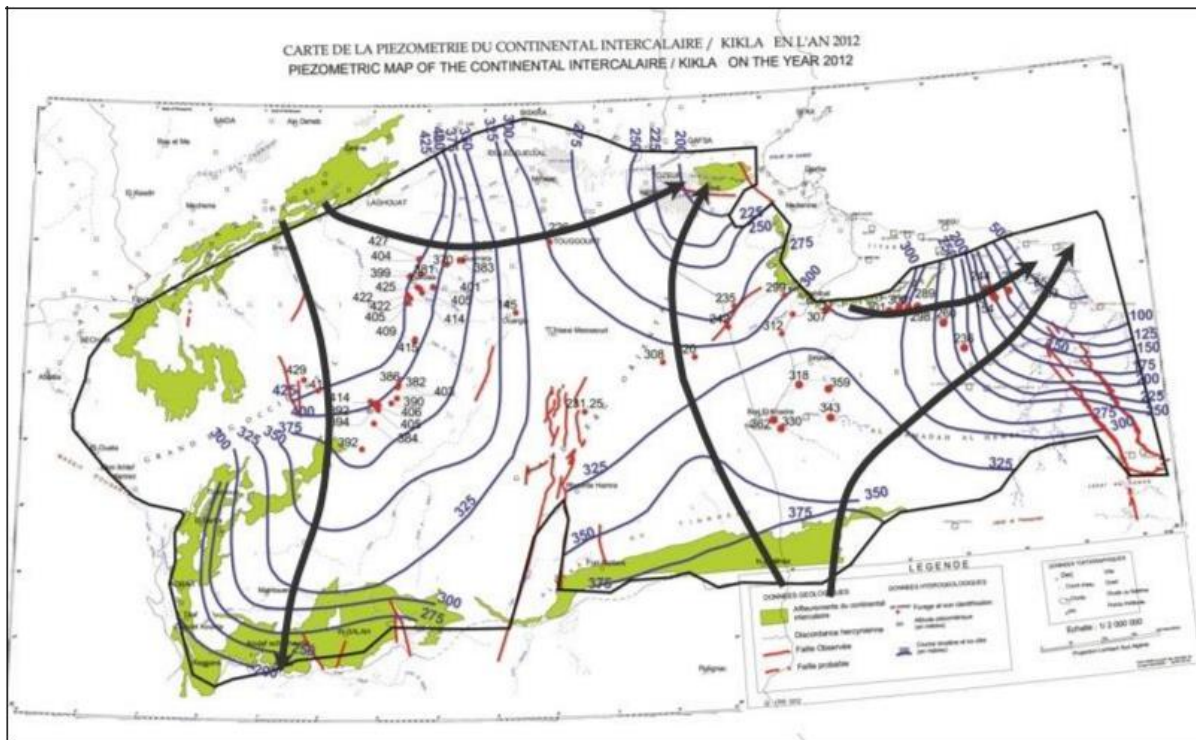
CARTE DE LA PIEZOMETRIE DU CONTINENTAL INTERCALAIRE / KIKLA EN L'AN 2012
PIEZOMETRIC MAP OF THE CONTINENTAL INTERCALAIRE / KIKLA ON THE YEAR 2012

425 400 375 350 325 300 275 250 225 200

225 250 275 300

300 275 250 200 50

100 125 150 175 200 225 250

LAGHOUAT

427 404 399 425 422 422 405 409 381 370 383 401 405 414 415 145

429 425 414 392 394 386 382 390 406 405 384 403 392

300 325 375

231 25

235 243 299 312 307 301 296 298 290 244 258 234 250 275 300

308 310 318 359 343 362 330

325 325 350 375 350 325 375

300 275 250 250

LEGENDE

Affleurements du continental intercalaire
Discordance hercynienne
Faille Observée
Faille probable

Forage et son identification
Altitude piézométrique (en mètres)
Courbe isopièze et sa côte (en mètres)

Echelle : 1/2 000 000